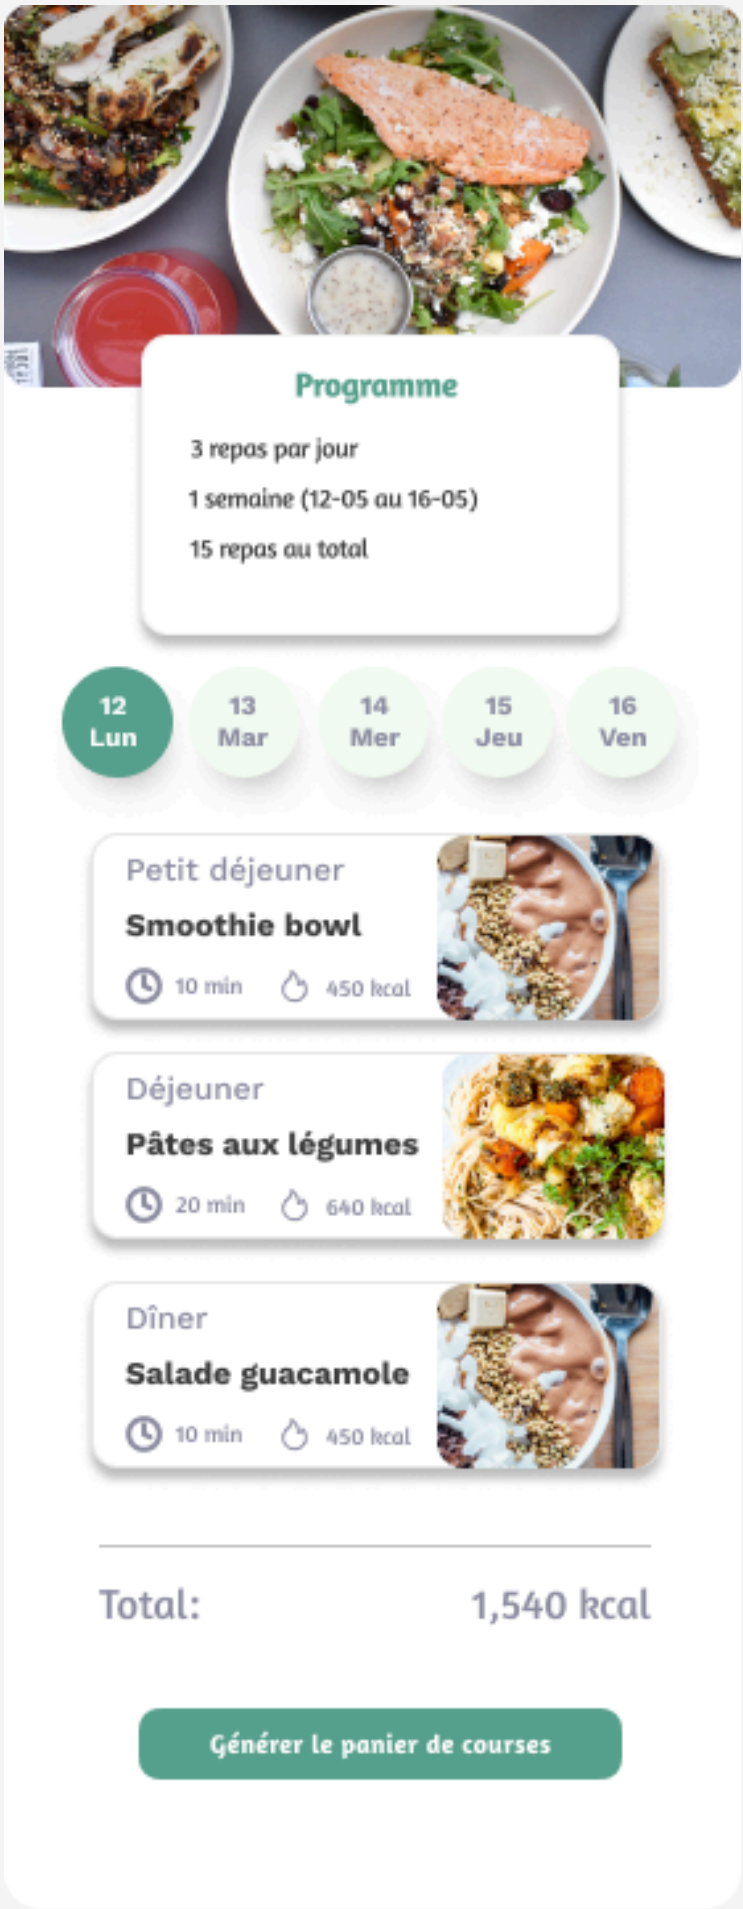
Programme

3 repas par jour

1 semaine (12-05 au 16-05)

15 repas au total

12 Lun

13 Mar

14 Mer

15 Jeu

16 Ven

Petit déjeuner

Smoothie bowl

10 min

450 kcal

Déjeuner

Pâtes aux légumes

20 min

640 kcal

Dîner

Salade guacamole

10 min

450 kcal

Total:

1,540 kcal

Générer le panier de courses